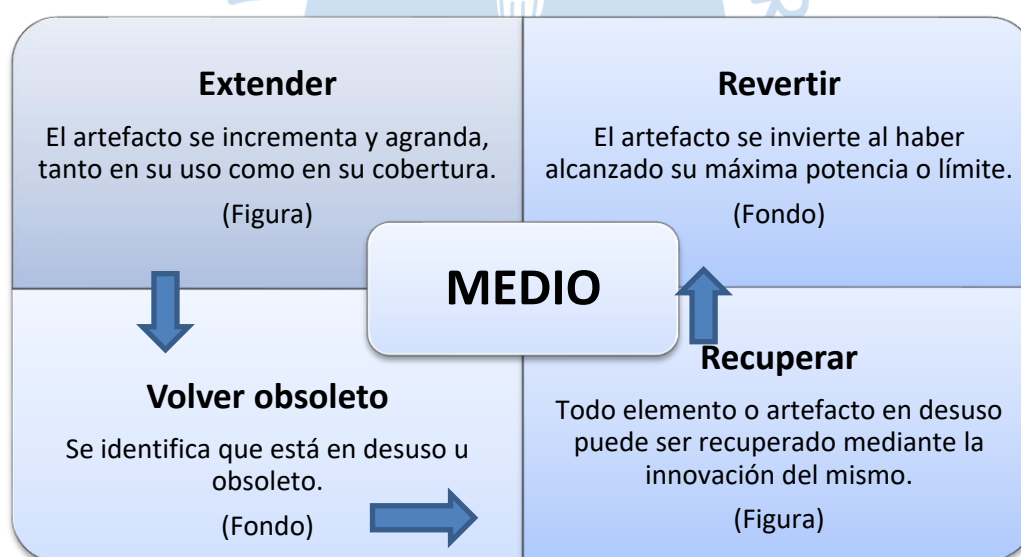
**Extender**

El artefacto se incrementa y agranda, tanto en su uso como en su cobertura.

(Figura)

**Revertir**

El artefacto se invierte al haber alcanzado su máxima potencia o límite.

(Fondo)

**MEDIO**

**Volver obsoleto**

Se identifica que está en desuso u obsoleto.

(Fondo)

**Recuperar**

Todo elemento o artefacto en desuso puede ser recuperado mediante la innovación del mismo.

(Figura)